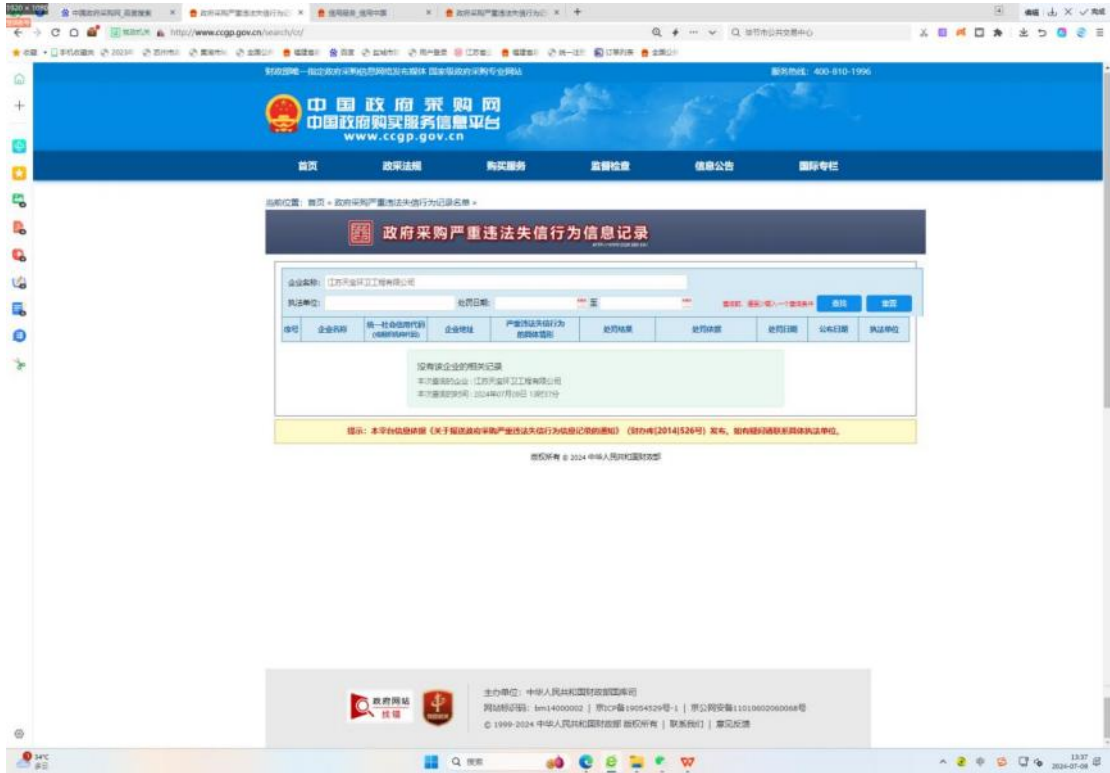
http://www.ccgp.gov.cn/search/cr/

财政部唯一指定政府采购信息网络发布媒体 国家级政府采购专业网站

服务热线：400-810-1996

中国政府采购网
中国政府购买服务信息平台
www.ccgp.gov.cn

首页 政采法规 购买服务 监督检查 信息公告 国际专栏

当前位置：首页 » 政府采购严重违法失信行为记录名单 »

政府采购严重违法失信行为信息记录

企业名称：江苏天业环卫工程有限公司

执法单位： 处罚日期： 至

查询 重置

| 序号 | 企业名称 | 统一社会信用代码（或组织机构代码） | 企业地址 | 严重违法失信行为的具体情形 | 处罚结果 | 处罚依据 | 处罚日期 | 公布日期 | 执法单位 |
|---|---|---|---|---|---|---|---|---|---|

没有该企业的相关记录
本次查询的企业：江苏天业环卫工程有限公司
本次查询时间：2024年07月08日 13时37分

提示：本平台信息依据《关于报送政府采购严重违法失信行为信息记录的通知》（财办库[2014]526号）发布，如有疑问请联系具体执法单位。

版权所有 © 2024 中华人民共和国财政部

主办单位：中华人民共和国财政部国库司
网站标识码：bm14000002 | 京ICP备19054529号-1 | 京公网安备11010602060068号
© 1999-2024 中华人民共和国财政部 版权所有 | 联系我们 | 意见反馈

政府网站 找错

13:37
2024-07-08